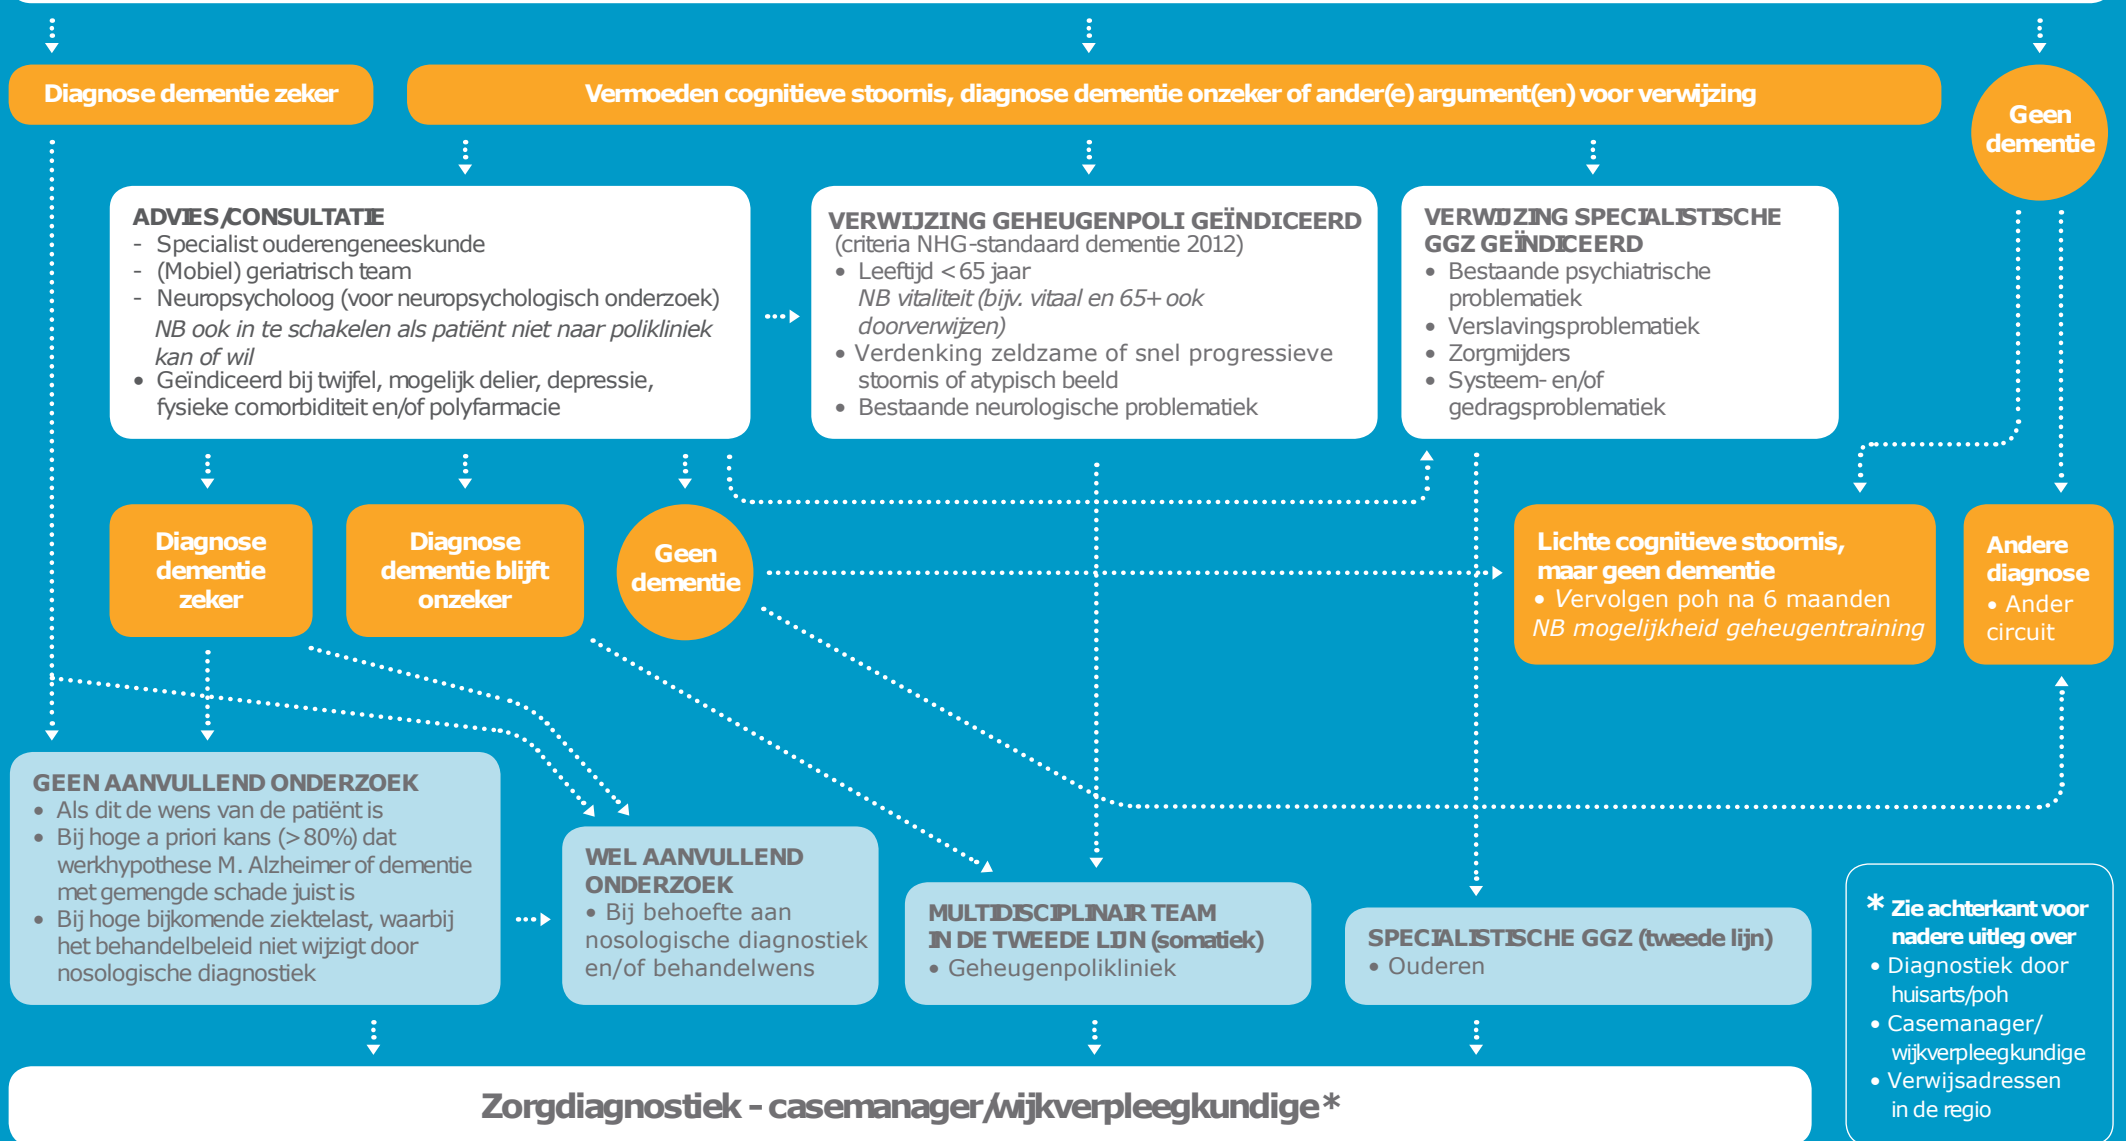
Diagnose dementie zeker

Vermoeden cognitieve stoornis, diagnose dementie onzeker of ander(e) argument(en) voor verwijzing

Geen dementie

ADVIES/CONSULTATIE
- Specialist ouderengeneeskunde
- (Mobiel) geriatrisch team
- Neuropsycholoog (voor neuropsychologisch onderzoek)
NB ook in te schakelen als patiënt niet naar polikliniek kan of wil
• Geïndiceerd bij twijfel, mogelijk delier, depressie, fysieke comorbiditeit en/of polyfarmacie

VERWIJZING GEHEUGENPOLI GEÏNDICEERD
(criteria NHG-standaard dementie 2012)
• Leeftijd < 65 jaar
NB vitaliteit (bijv. vitaal en 65+ ook doorverwijzen)
• Verdenking zeldzame of snel progressieve stoornis of atypisch beeld
• Bestaande neurologische problematiek

VERWIJZING SPECIALISTISCHE GGZ GEÏNDICEERD
• Bestaande psychiatrische problematiek
• Verslavingsproblematiek
• Zorgmijders
• Systeem- en/of gedragsproblematiek

Diagnose dementie zeker

Diagnose dementie blijft onzeker

Geen dementie

Lichte cognitieve stoornis, maar geen dementie
• Vervolgen poh na 6 maanden
NB mogelijkheid geheugentraining

Andere diagnose
• Ander circuit

GEEN AANVULLEND ONDERZOEK
• Als dit de wens van de patiënt is
• Bij hoge a priori kans (>80%) dat werkhypothese M. Alzheimer of dementie met gemengde schade juist is
• Bij hoge bijkomende ziektelast, waarbij het behandelbeleid niet wijzigt door nosologische diagnostiek

WEL AANVULLEND ONDERZOEK
• Bij behoefte aan nosologische diagnostiek en/of behandelwens

MULTIDISCIPLINAIR TEAM IN DE TWEEDE LIJN (somatiek)
• Geheugenpolikliniek

SPECIALISTISCHE GGZ (tweede lijn)
• Ouderen

* Zie achterkant voor nadere uitleg over
• Diagnostiek door huisarts/poh
• Casemanager/ wijkverpleegkundige
• Verwijsadressen in de regio

Zorgdiagnostiek - casemanager/wijkverpleegkundige*